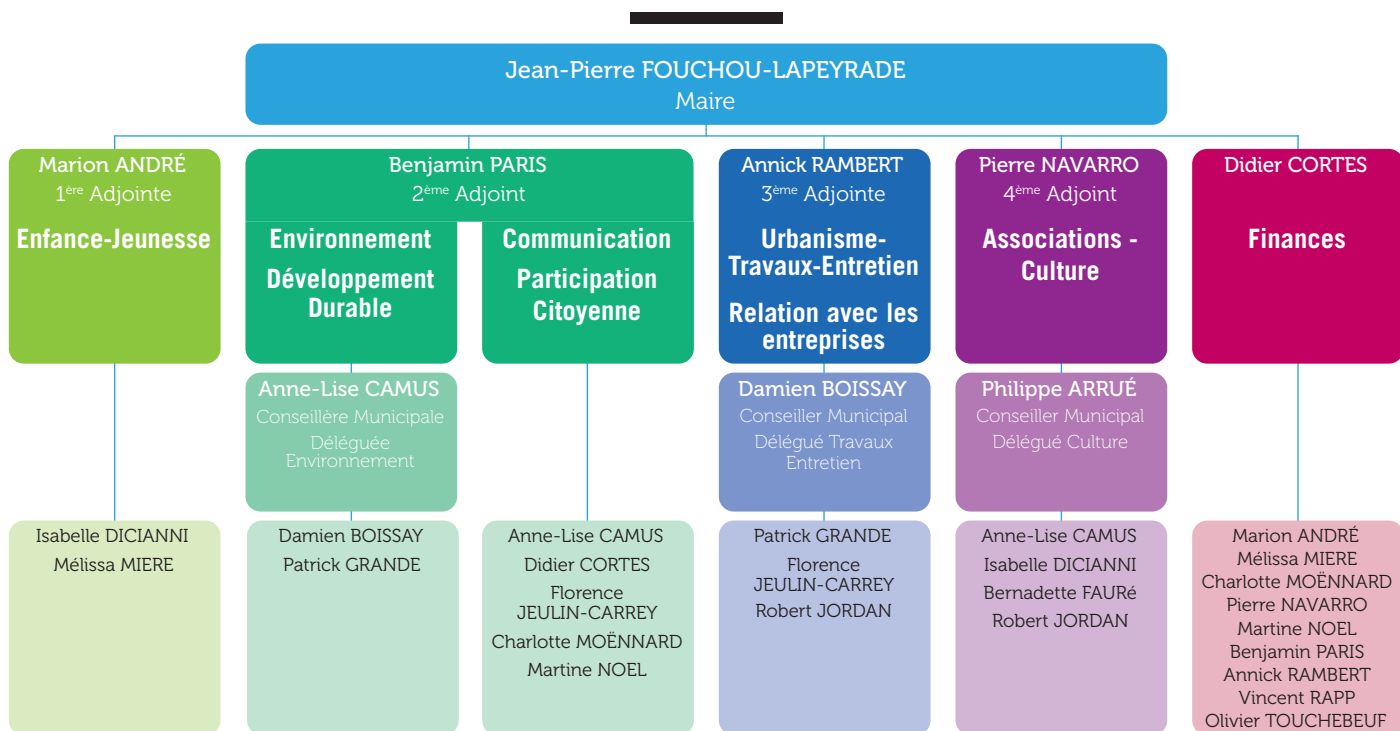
Jean-Pierre FOUCHOU-LAPEYRADE
Maire

Marion ANDRÉ
$1^{ère}$ Adjointe
Enfance-Jeunesse

Isabelle DICIANNI
Mélissa MIERE

Benjamin PARIS
$2^{ème}$ Adjoint

Environnement
Développement Durable

Anne-Lise CAMUS
Conseillère Municipale
Déléguée Environnement

Damien BOISSAY
Patrick GRANDE

Communication
Participation Citoyenne

Anne-Lise CAMUS
Didier CORTES
Florence JEULIN-CARREY
Charlotte MOËNNARD
Martine NOEL

Annick RAMBERT
$3^{ème}$ Adjointe
Urbanisme-Travaux-Entretien
Relation avec les entreprises

Damien BOISSAY
Conseiller Municipal
Délégué Travaux Entretien

Patrick GRANDE
Florence JEULIN-CARREY
Robert JORDAN

Pierre NAVARRO
$4^{ème}$ Adjoint
Associations - Culture

Philippe ARRUÉ
Conseiller Municipal
Délégué Culture

Anne-Lise CAMUS
Isabelle DICIANNI
Bernadette FAURé
Robert JORDAN

Didier CORTES
Finances

Marion ANDRÉ
Mélissa MIERE
Charlotte MOËNNARD
Pierre NAVARRO
Martine NOEL
Benjamin PARIS
Annick RAMBERT
Vincent RAPP
Olivier TOUCHEBEUF